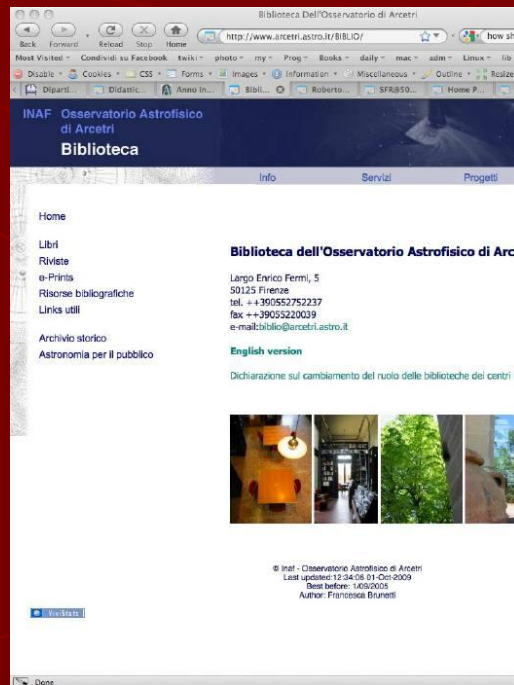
Biblioteca Dell'Osservatorio di Arcetri

Back Forward Reload Stop Home http://www.arcetri.astro.it/BIBLIO/ how sh

Most Visited Condividi su Facebook twiki photo my Prog Books daily mac adm Linux lib

Disable Cookies CSS Forms Images Information Miscellaneous Outline Resize

Diparti... Didattic... Anno In... Bibl... Roberto... SFR@50... Home P...

INAF Osservatorio Astrofisico di Arcetri

Biblioteca

Info Servizi Progetti

Home

Libri
Riviste
e-Prints
Risorse bibliografiche
Links utili

Archivio storico
Astronomia per il pubblico

Biblioteca dell'Osservatorio Astrofisico di Arc

Largo Enrico Fermi, 5
50125 Firenze
tel. ++390552752237
fax ++39055220039
e-mail:biblio@arcetri.astro.it

English version

Dichiarazione sul cambiamento del ruolo delle biblioteche dei centri

© Inaf - Osservatorio Astrofisico di Arcetri
Last updated:12:34:06 01-Oct-2009
Best before: 1/09/2005
Author: Francesca Brunetti

VisiStats

Done